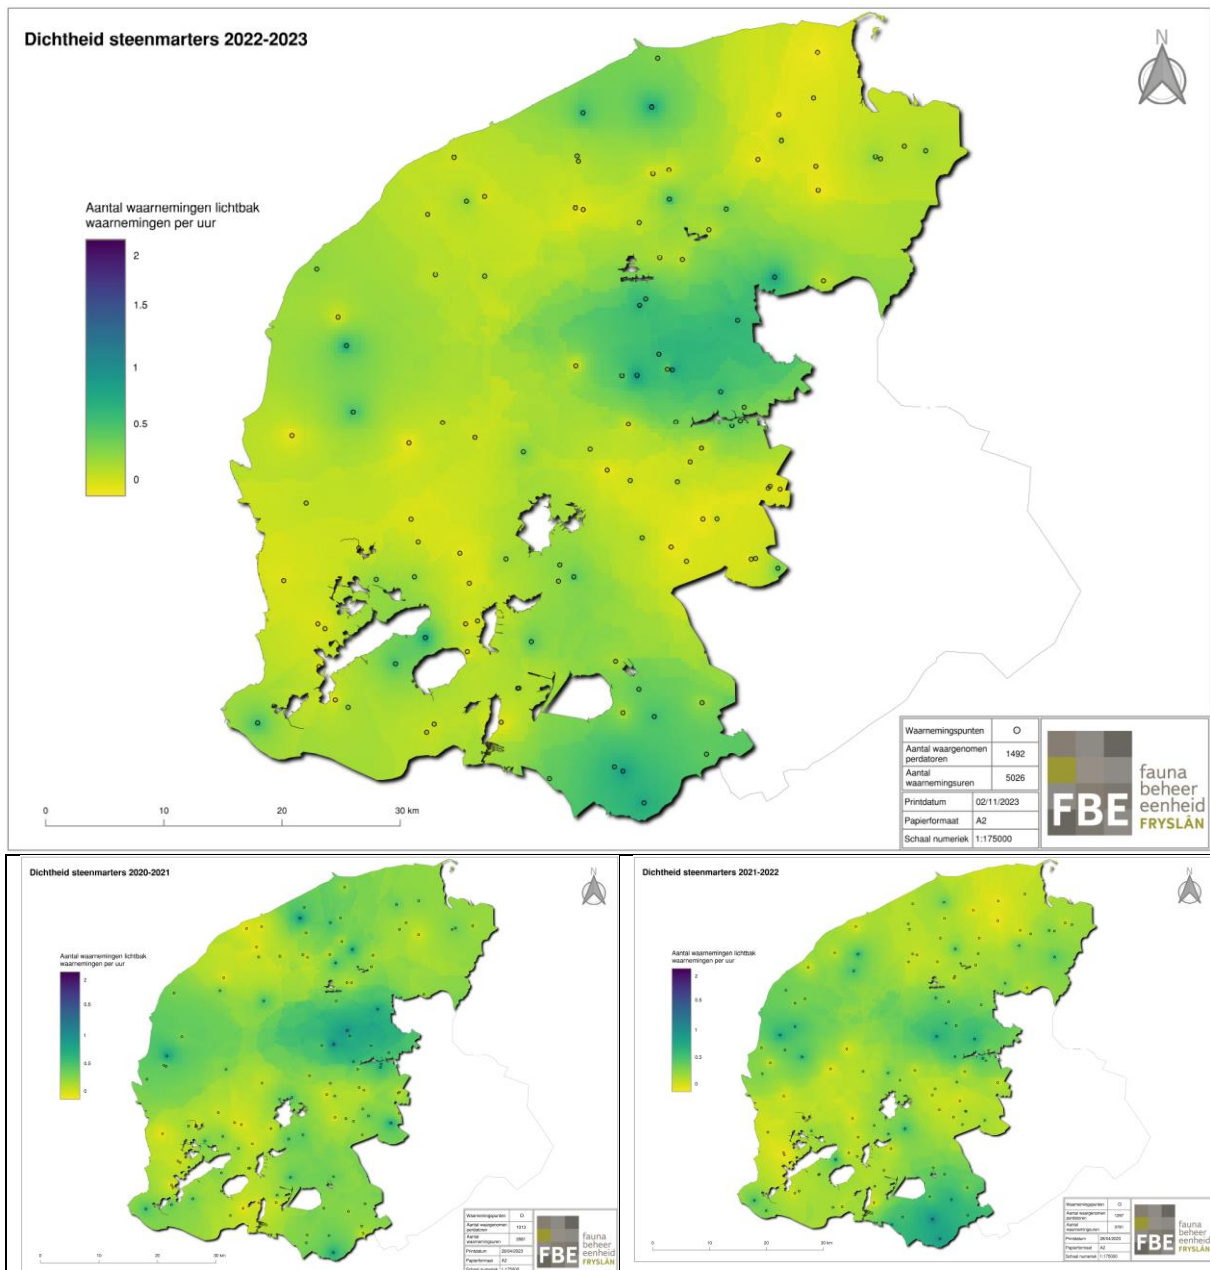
Dichtheid steenmarters 2022-2023

N

Aantal waarnemingen lichtbak
waarnemingen per uur

2
1.5
1
0.5
0

0 10 20 30 km

| Waarnemingspunten | O |
|---|---|
| Aantal waargenomen perdatoren | 1492 |
| Aantal waarnemingsuren | 5026 |
| Printdatum | 02/11/2023 |
| Papierformaat | A2 |
| Schaal numeriek | 1:175000 |

FBE fauna beheer eenheid FRYSLÂN

Dichtheid steenmarters 2020-2021

N

Aantal waarnemingen lichtbak
waarnemingen per uur

2
1.5
1
0.5
0

0 10 20 30 km

| Waarnemingspunten | O |
|---|---|
| Aantal waargenomen perdatoren | 1313 |
| Aantal waarnemingsuren | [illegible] |
| Printdatum | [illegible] |
| Papierformaat | A2 |
| Schaal numeriek | 1:175000 |

FBE fauna beheer eenheid FRYSLÂN

Dichtheid steenmarters 2021-2022

N

Aantal waarnemingen lichtbak
waarnemingen per uur

2
1.5
1
0.5
0

0 10 20 30 km

| Waarnemingspunten | O |
|---|---|
| Aantal waargenomen perdatoren | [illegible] |
| Aantal waarnemingsuren | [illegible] |
| Printdatum | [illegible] |
| Papierformaat | A2 |
| Schaal numeriek | 1:175000 |

FBE fauna beheer eenheid FRYSLÂN